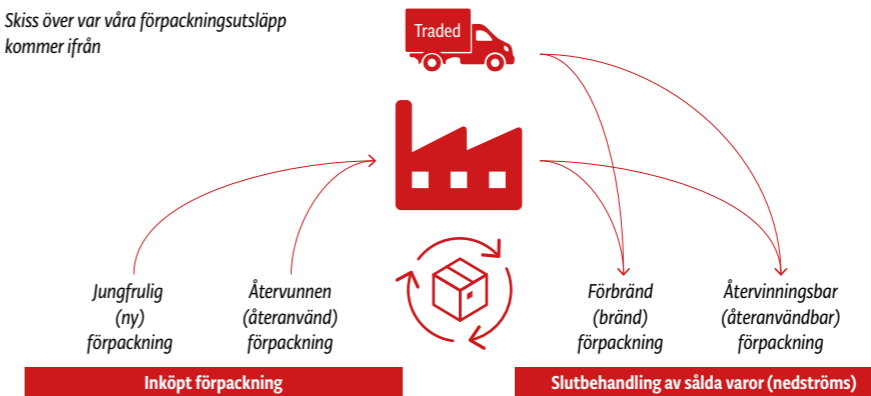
Skiss över var våra förpackningsutsläpp kommer ifrån

Traded

Jungfrulig (ny) förpackning

Återvunnen (återanvänd) förpackning

Förbränd (bränd) förpackning

Återvinningsbar (återanvändbar) förpackning

Inköpt förpackning

Slutbehandling av sålda varor (nedströms)